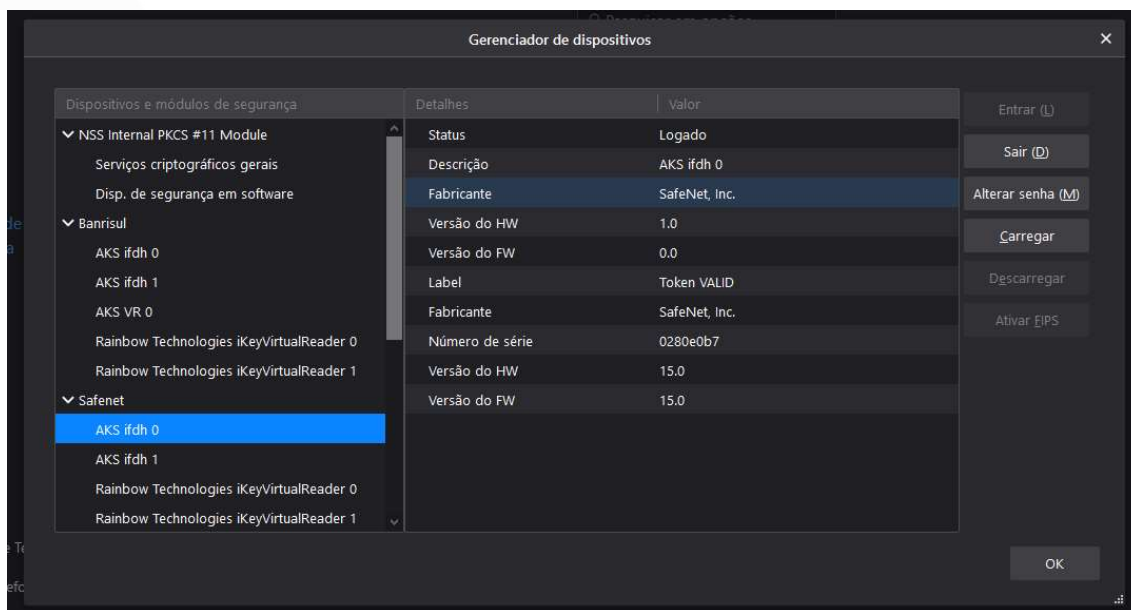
Gerenciador de dispositivos

Dispositivos e módulos de segurança
NSS Internal PKCS #11 Module
Serviços criptográficos gerais
Disp. de segurança em software
Banrisul
AKS ifdh 0
AKS ifdh 1
AKS VR 0
Rainbow Technologies iKeyVirtualReader 0
Rainbow Technologies iKeyVirtualReader 1
Safenet
AKS ifdh 0
AKS ifdh 1
Rainbow Technologies iKeyVirtualReader 0
Rainbow Technologies iKeyVirtualReader 1

| Detalhes | Valor |
|---|---|
| Status | Logado |
| Descrição | AKS ifdh 0 |
| Fabricante | SafeNet, Inc. |
| Versão do HW | 1.0 |
| Versão do FW | 0.0 |
| Label | Token VALID |
| Fabricante | SafeNet, Inc. |
| Número de série | 0280e0b7 |
| Versão do HW | 15.0 |
| Versão do FW | 15.0 |

Entrar (L)
Sair (D)
Alterar senha (M)
Carregar
Descarregar
Ativar FIPS

OK